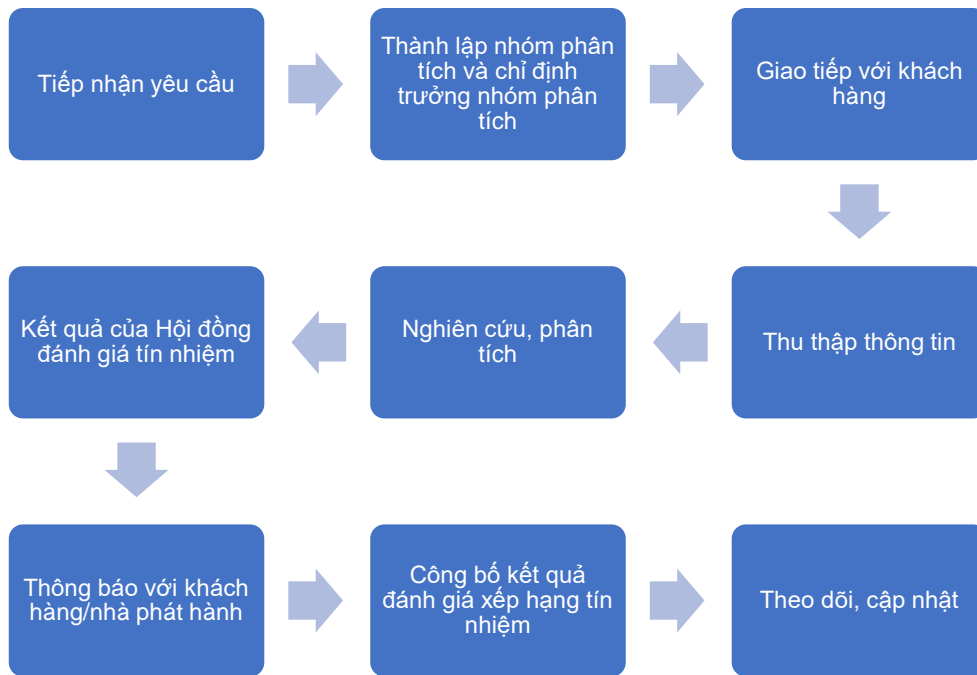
Tiếp nhận yêu cầu

Thành lập nhóm phân tích và chỉ định trưởng nhóm phân tích

Giao tiếp với khách hàng

Thu thập thông tin

Nghiên cứu, phân tích

Kết quả của Hội đồng đánh giá tín nhiệm

Thông báo với khách hàng/nhà phát hành

Công bố kết quả đánh giá xếp hạng tín nhiệm

Theo dõi, cập nhật